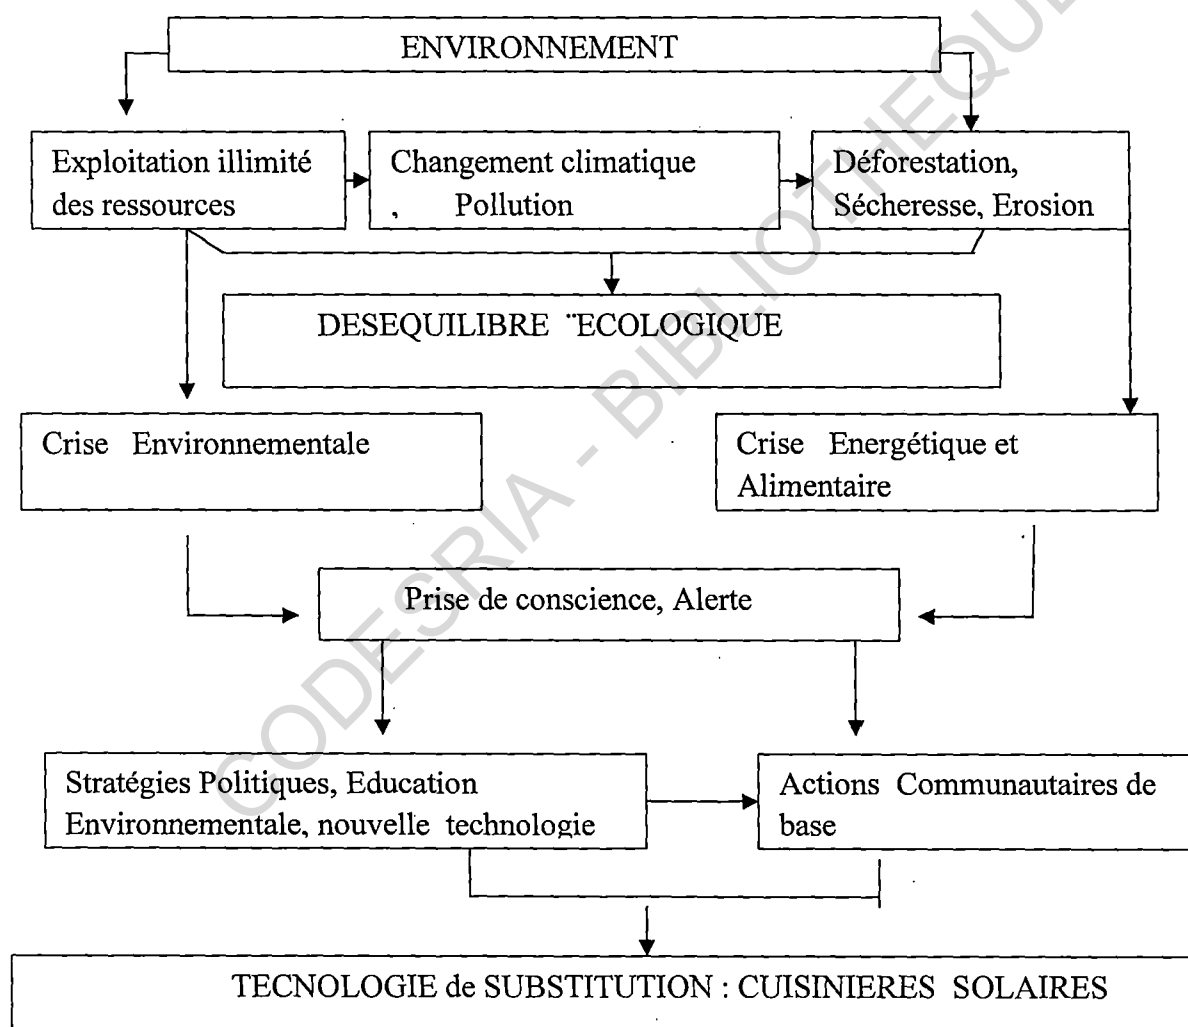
ENVIRONNEMENT

Exploitation illimité des ressources

Changement climatique , Pollution

Déforestation, Sécheresse, Erosion

DESEQUILIBRE ¨ECOLOGIQUE

Crise Environnementale

Crise Energétique et Alimentaire

Prise de conscience, Alerte

Stratégies Politiques, Education Environnementale, nouvelle technologie

Actions Communautaires de base

TECNOLOGIE de SUBSTITUTION : CUISINIERES SOLAIRES

CODESRIA - BIBLIOTHEQUE